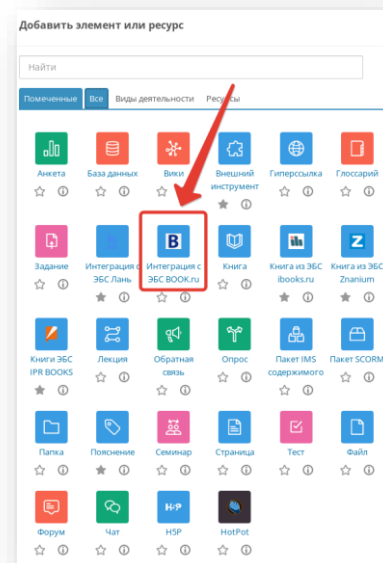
Добавить элемент или ресурс

Найти

Помеченные | Все | Виды деятельности | Ресурсы

Анкета
База данных
Вики
Внешний инструмент
Гиперссылка
Глоссарий
Задание
Интеграция с ЭБС Лань
Интеграция с ЭБС BOOK.ru
Книга
Книга из ЭБС ibooks.ru
Книга из ЭБС Znanium
Книги ЭБС IPR BOOKS
Лекция
Обратная связь
Опрос
Пакет IMS содержимого
Пакет SCORM
Папка
Пояснение
Семинар
Страница
Тест
Файл
Форум
Чат
H5P
HotPot